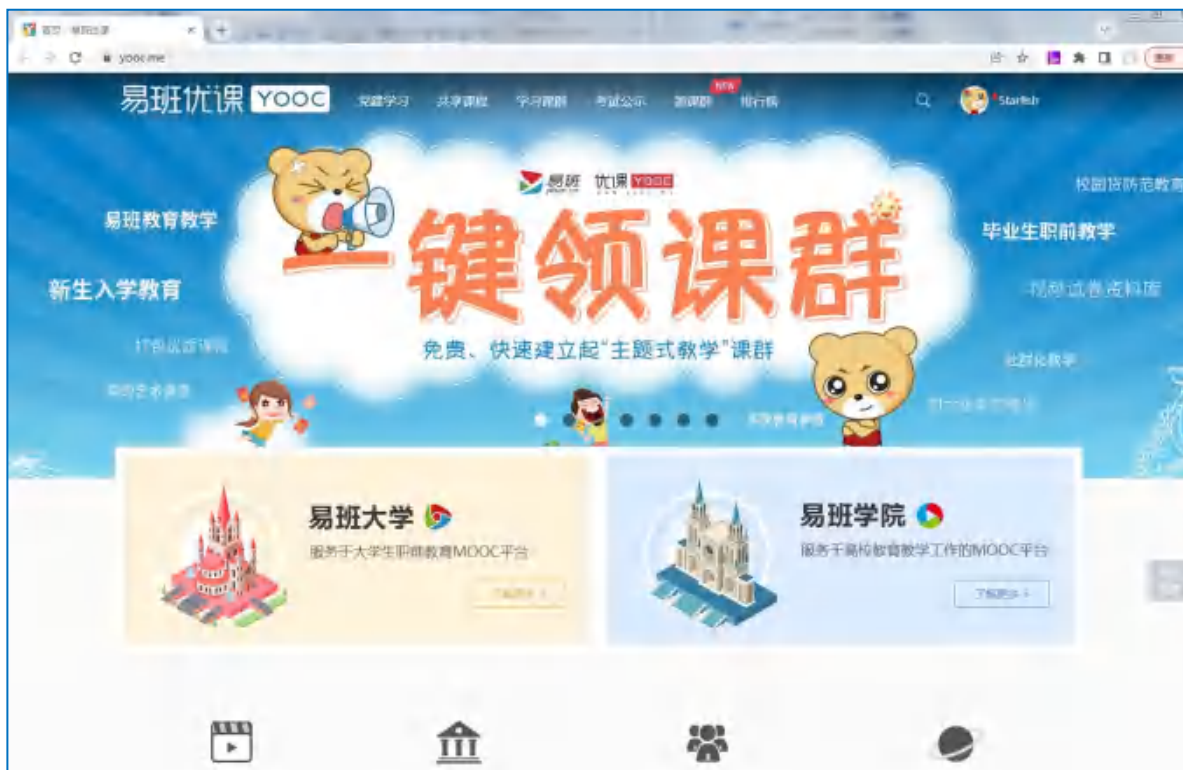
首页 · 易班优课

yooc.me

易班优课 YOOC

党建学习 共享课程 学习课群 考试公示 NEW 新课群 排行榜

Starfish

易班 优课 YOOC

一键领课群

免费、快速建立起"主题式教学"课群

易班教育教学

新生入学教育

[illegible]

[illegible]

校园防范教育

毕业生职前教学

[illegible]

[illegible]

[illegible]

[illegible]

易班大学

服务于大学生职前教育MOOC平台

了解更多 >

易班学院

服务于高校教育教学工作的MOOC平台

了解更多 >